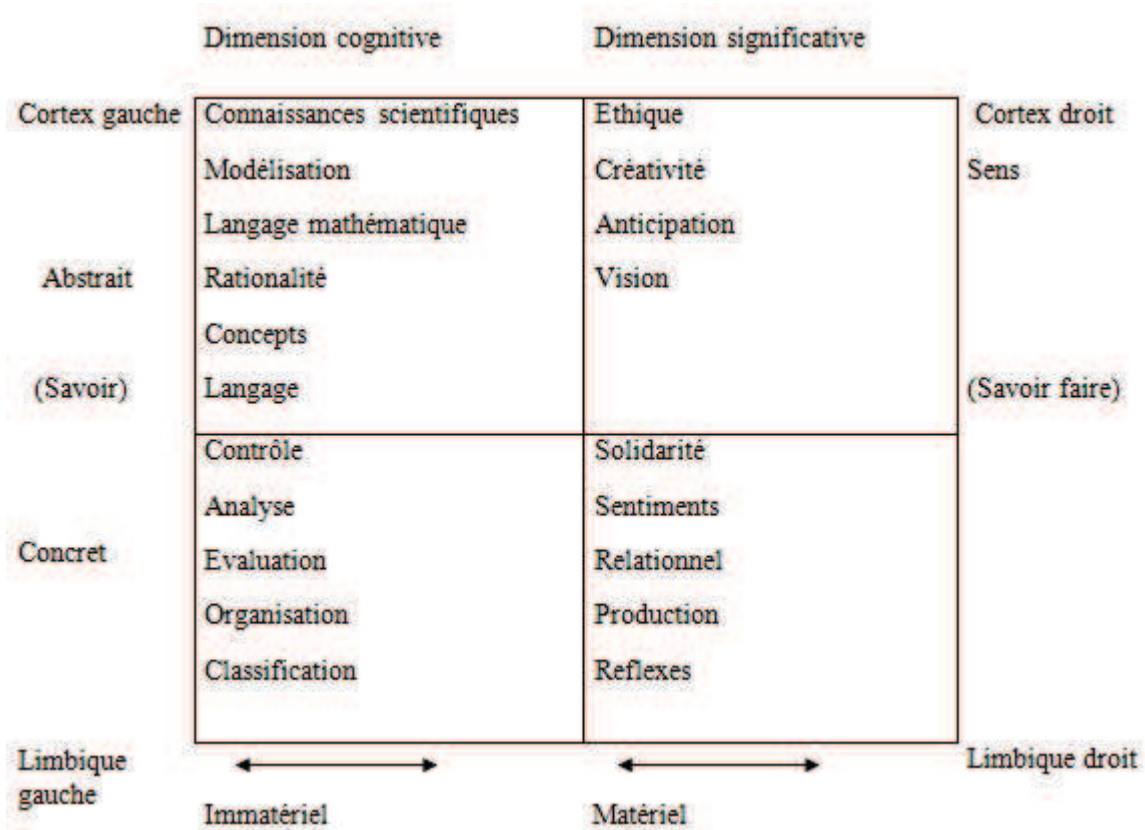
Dimension cognitive

Dimension significative

Cortex gauche

| Connaissances scientifiques<br>Modélisation<br>Langage mathématique<br>Rationalité<br>Concepts<br>Langage | Ethique<br>Créativité<br>Anticipation<br>Vision |
|---|---|
| Contrôle<br>Analyse<br>Evaluation<br>Organisation<br>Classification | Solidarité<br>Sentiments<br>Relationnel<br>Production<br>Reflexes |

Cortex droit

Sens

Abstrait

(Savoir)

(Savoir faire)

Concret

Limbique gauche

Limbique droit

Immatériel

Matériel